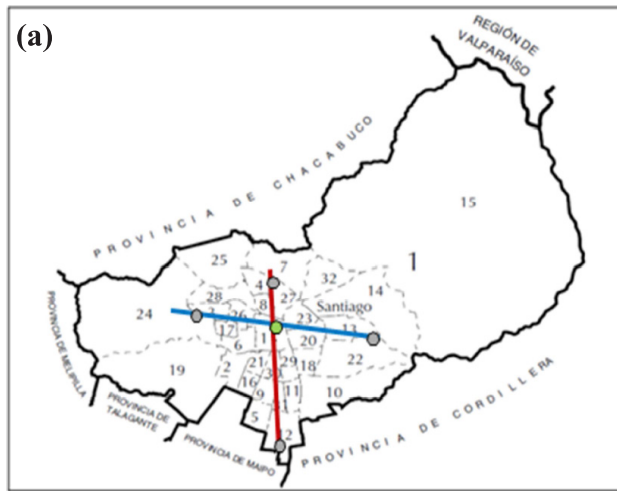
(a)

REGIÓN DE VALPARAÍSO

PROVINCIA DE CHACABUCO

15

1

25

7

32

14

4

27

28

8

Santiago

24

26

23

13

17

1

6

20

22

19

21

29

18

2

3

16

11

10

9

5

12

PROVINCIA DE MELIPILLA

PROVINCIA DE TALAGANTE

PROVINCIA DE MAIPO

PROVINCIA DE CORDILLERA